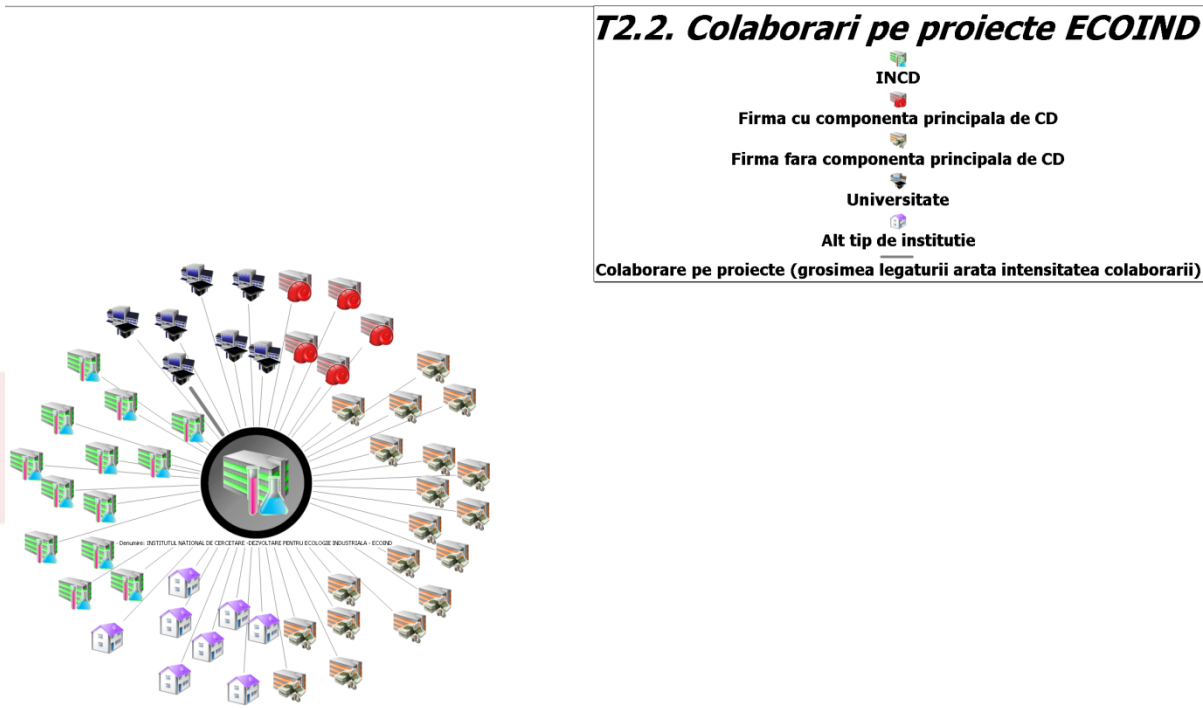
T2.2. Colaborari pe proiecte ECOIND

INCD

Firma cu componenta principala de CD

Firma fara componenta principala de CD

Universitate

Alt tip de institutie

Colaborare pe proiecte (grosimea legaturii arata intensitatea colaborarii)

Denumire: INSTITUTUL NATIONAL DE CERCETARE -DEZVOLTARE PENTRU ECOLOGIE INDUSTRIALA - ECOIND